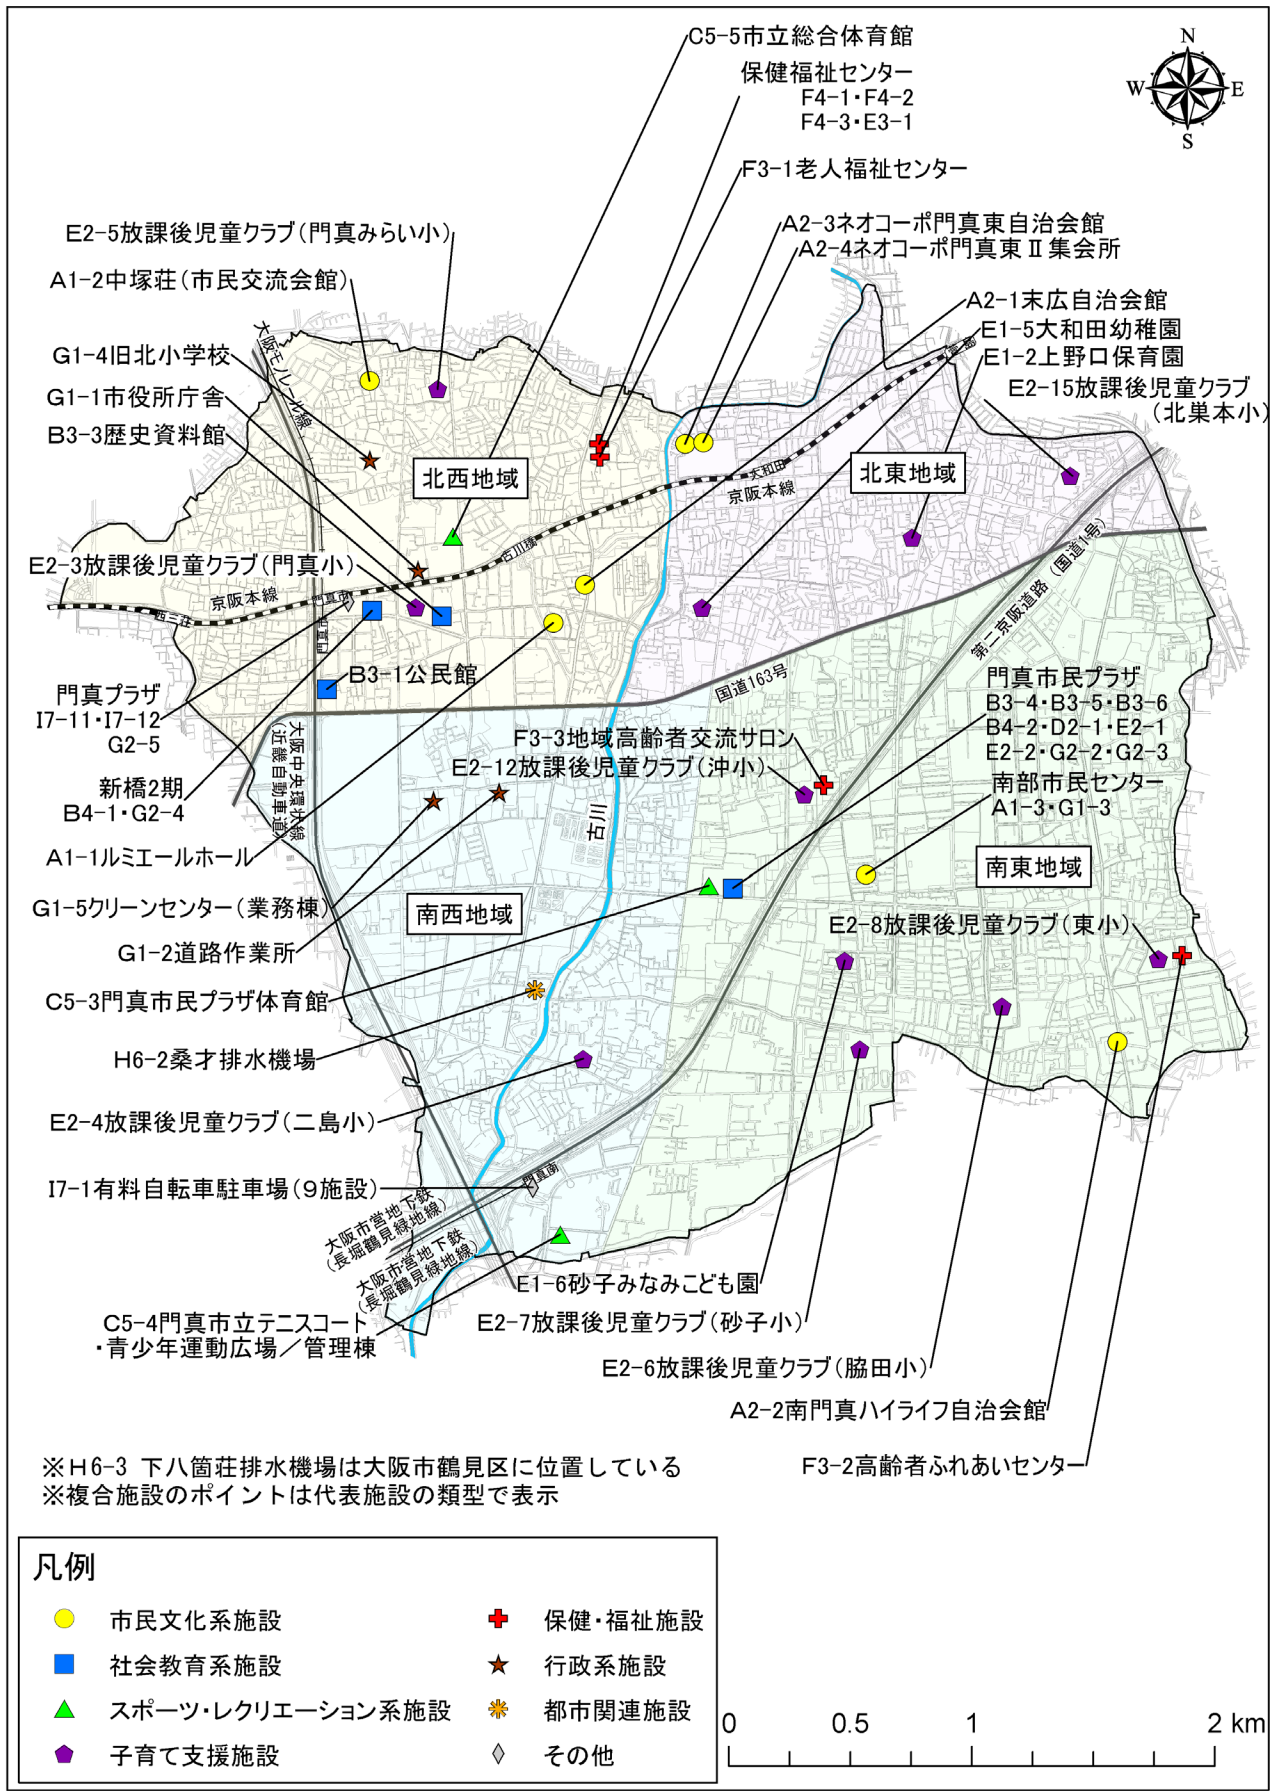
N
W E
S

C5-5市立総合体育館
保健福祉センター
F4-1・F4-2
F4-3・E3-1
F3-1老人福祉センター
A2-3ネオコーポ門真東自治会館
A2-4ネオコーポ門真東Ⅱ集会所
A2-1末広自治会館
E1-5大和田幼稚園
E1-2上野口保育園
E2-15放課後児童クラブ（北巣本小）
E2-5放課後児童クラブ（門真みらい小）
A1-2中塚荘（市民交流会館）
G1-4旧北小学校
G1-1市役所庁舎
B3-3歴史資料館
E2-3放課後児童クラブ（門真小）
門真プラザ
I7-11・I7-12
G2-5
新橋2期
B4-1・G2-4
A1-1ルミエールホール
G1-5クリーンセンター（業務棟）
G1-2道路作業所
C5-3門真市民プラザ体育館
H6-2桑才排水機場
E2-4放課後児童クラブ（二島小）
I7-1有料自転車駐車場（9施設）
C5-4門真市立テニスコート
・青少年運動広場／管理棟
E1-6砂子みなみこども園
E2-7放課後児童クラブ（砂子小）
E2-6放課後児童クラブ（脇田小）
A2-2南門真ハイライフ自治会館
F3-2高齢者ふれあいセンター
B3-1公民館
F3-3地域高齢者交流サロン
E2-12放課後児童クラブ（沖小）
門真市民プラザ
B3-4・B3-5・B3-6
B4-2・D2-1・E2-1
E2-2・G2-2・G2-3
南部市民センター
A1-3・G1-3
E2-8放課後児童クラブ（東小）

北西地域
北東地域
南西地域
南東地域

大阪モノレール線
京阪本線
古川橋
大和田
西三荘
門真市
国道163号
第二京阪道路（国道1号）
大阪中央環状線（近畿自動車道）
古川
門真南
大阪市営地下鉄（長堀鶴見緑地線）
大阪市営地下鉄（長堀鶴見緑地線）

※H6-3 下八箇荘排水機場は大阪市鶴見区に位置している
※複合施設のポイントは代表施設の類型で表示

凡例
市民文化系施設
社会教育系施設
スポーツ・レクリエーション系施設
子育て支援施設
保健・福祉施設
行政系施設
都市関連施設
その他

0 0.5 1 2 km